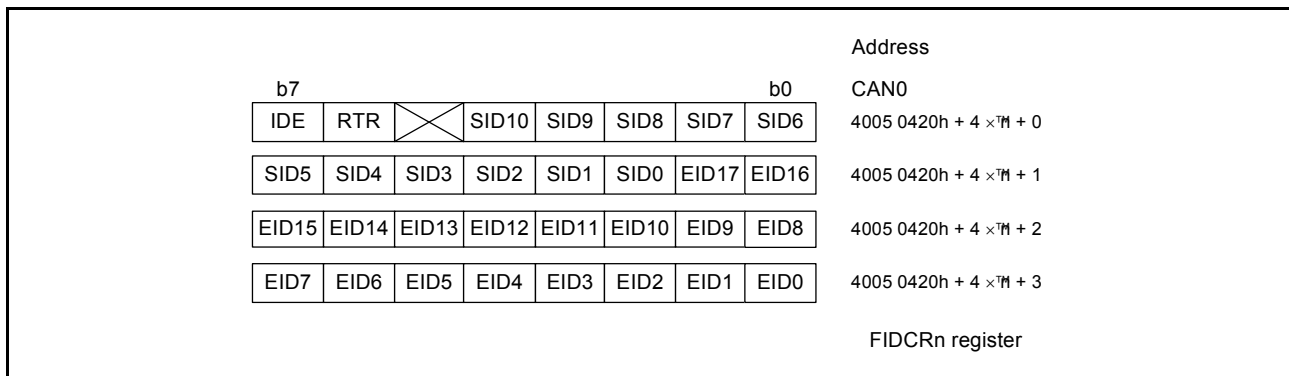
Address

b7 b0 CAN0

| IDE | RTR | | SID10 | SID9 | SID8 | SID7 | SID6 |
|---|---|---|---|---|---|---|---|

4005 0420h + 4 × M + 0

| SID5 | SID4 | SID3 | SID2 | SID1 | SID0 | EID17 | EID16 |
|---|---|---|---|---|---|---|---|

4005 0420h + 4 × M + 1

| EID15 | EID14 | EID13 | EID12 | EID11 | EID10 | EID9 | EID8 |
|---|---|---|---|---|---|---|---|

4005 0420h + 4 × M + 2

| EID7 | EID6 | EID5 | EID4 | EID3 | EID2 | EID1 | EID0 |
|---|---|---|---|---|---|---|---|

4005 0420h + 4 × M + 3

FIDCRn register